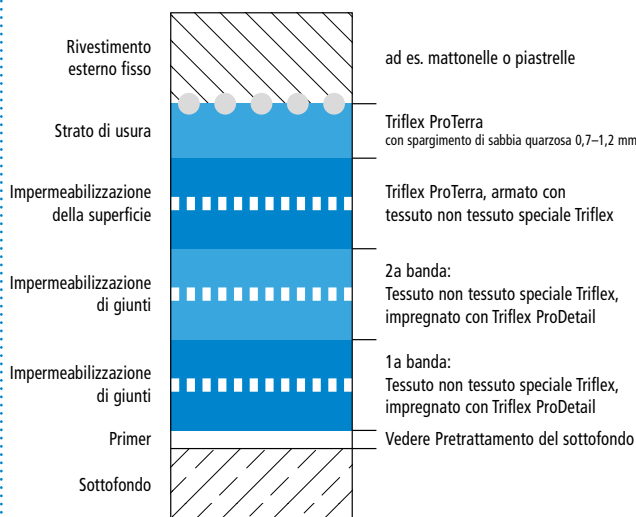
Rivestimento esterno fisso

ad es. mattonelle o piastrelle

Strato di usura

Triflex ProTerra
con spargimento di sabbia quarzosa 0,7–1,2 mm

Impermeabilizzazione della superficie

Triflex ProTerra, armato con tessuto non tessuto speciale Triflex

Impermeabilizzazione di giunti

2a banda:
Tessuto non tessuto speciale Triflex, impregnato con Triflex ProDetail

Impermeabilizzazione di giunti

1a banda:
Tessuto non tessuto speciale Triflex, impregnato con Triflex ProDetail

Primer

Vedere Pretrattamento del sottofondo

Sottofondo